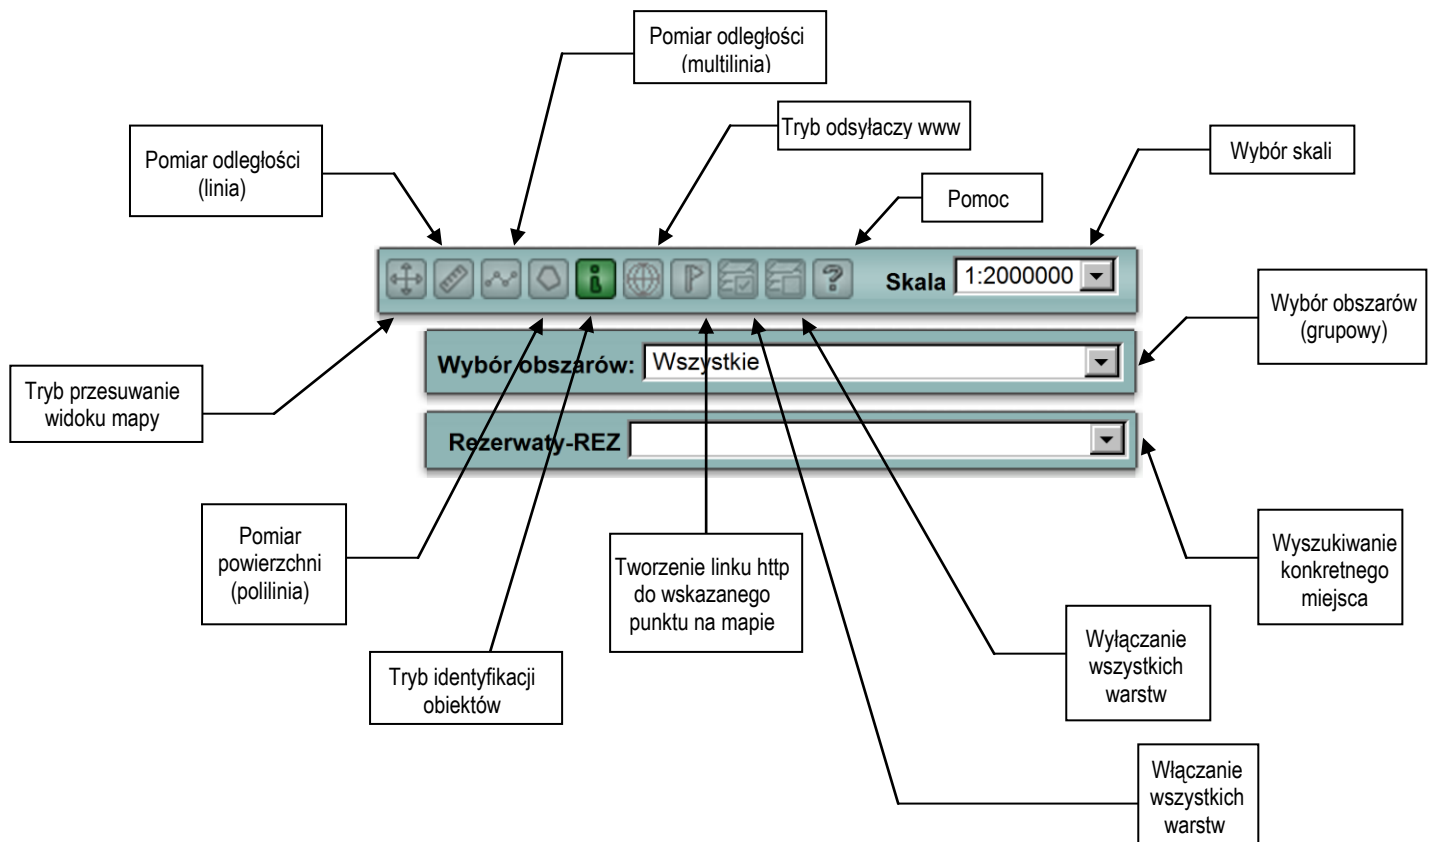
Pomiar odległości (multilinia)

Tryb odsyłaczy www

Pomiar odległości (linia)

Wybór skali

Pomoc

Skala 1:2000000

Wybór obszarów (grupowy)

Wybór obszarów: Wszystkie

Tryb przesuwanie widoku mapy

Rezerwaty-REZ

Pomiar powierzchni (polilinia)

Tworzenie linku http do wskazanego punktu na mapie

Wyszukiwanie konkretnego miejsca

Wyłączanie wszystkich warstw

Tryb identyfikacji obiektów

Włączanie wszystkich warstw